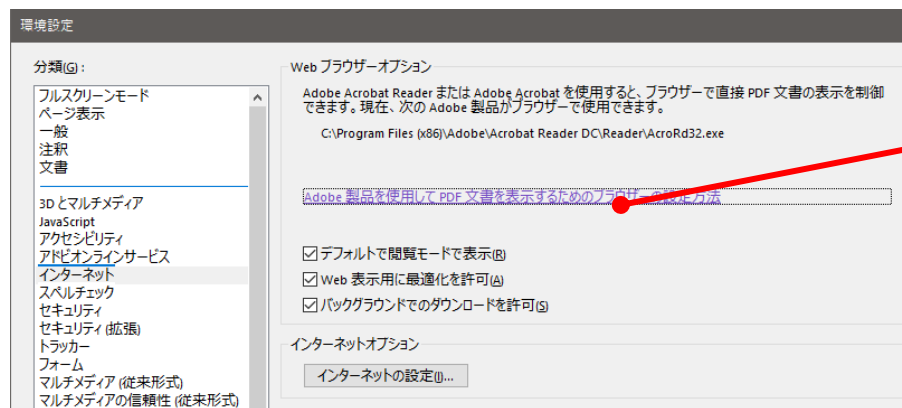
環境設定

分類(G)：

フルスクリーンモード
ページ表示
一般
注釈
文書

3D とマルチメディア
JavaScript
アクセシビリティ
アドビオンラインサービス
インターネット
スペルチェック
セキュリティ
セキュリティ（拡張）
トラッカー
フォーム
マルチメディア（従来形式）
マルチメディアの信頼性（従来形式）

Web ブラウザーオプション

Adobe Acrobat Reader または Adobe Acrobat を使用すると、ブラウザーで直接 PDF 文書の表示を制御できます。現在、次の Adobe 製品がブラウザーで使用できます。

C:\Program Files (x86)\Adobe\Acrobat Reader DC\Reader\AcroRd32.exe

Adobe 製品を使用して PDF 文書を表示するためのブラウザ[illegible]方法

デフォルトで閲覧モードで表示(R)
Web 表示用に最適化を許可(A)
バックグラウンドでのダウンロードを許可(S)

インターネットオプション

インターネットの設定(I)...